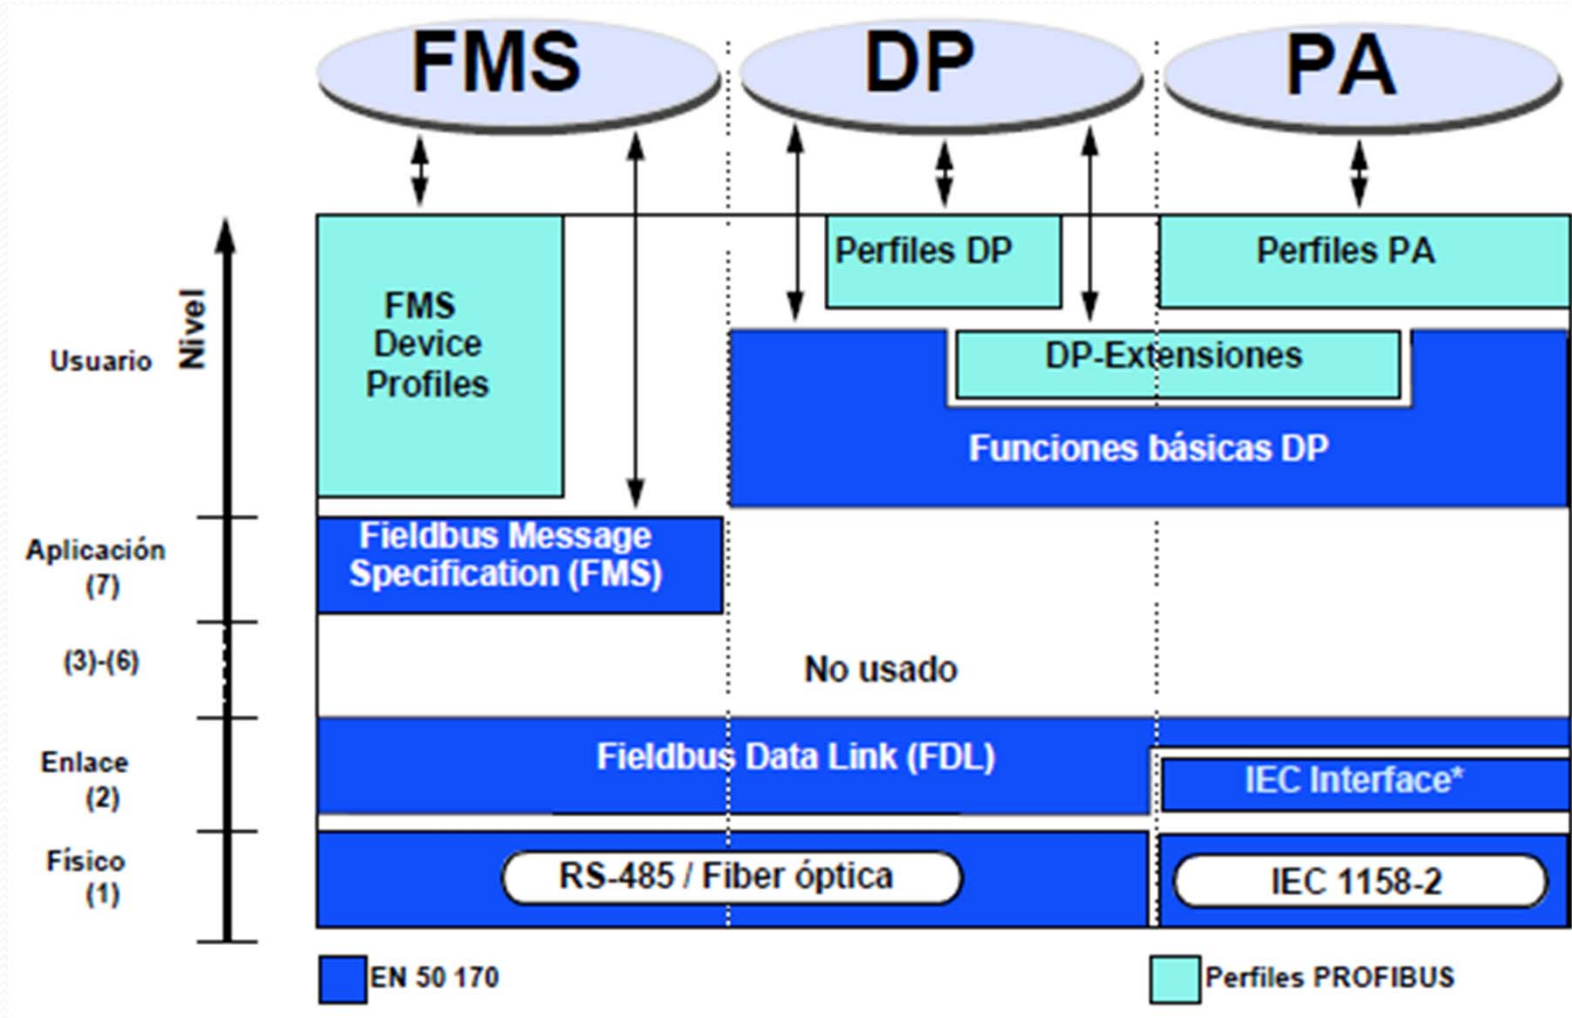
FMS
DP
PA

Nivel

Usuario

FMS Device Profiles

Perfiles DP

Perfiles PA

DP-Extensiones

Funciones básicas DP

Aplicación (7)

Fieldbus Message Specification (FMS)

(3)-(6)

No usado

Enlace (2)

Fieldbus Data Link (FDL)

IEC Interface*

Físico (1)

RS-485 / Fiber óptica

IEC 1158-2

EN 50 170

Perfiles PROFIBUS